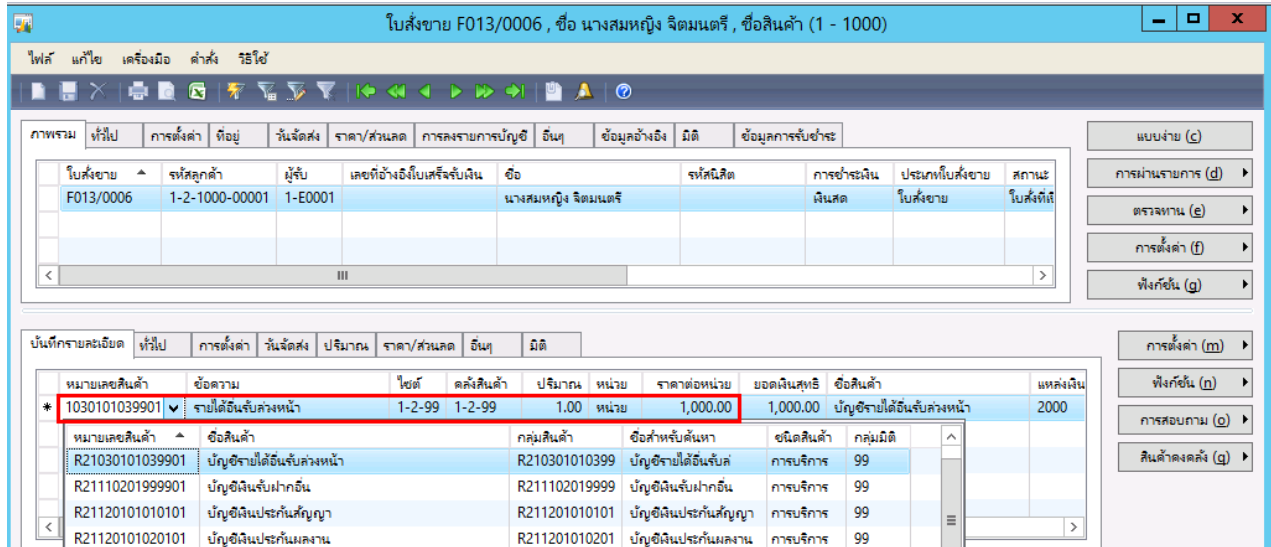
ใบสั่งขาย F013/0006 , ชื่อ นางสมหญิง จิตมนตรี , ชื่อสินค้า (1 - 1000)

ไฟล์ แก้ไข เครื่องมือ คำสั่ง วิธีใช้

ภาพรวม ทั่วไป การตั้งค่า ที่อยู่ วันจัดส่ง ราคา/ส่วนลด การลงรายการบัญชี อื่นๆ ข้อมูลอ้างอิง มิติ ข้อมูลการรับชำระ

| ใบสั่งขาย | รหัสลูกค้า | ผู้รับ | เลขที่อ้างอิงใบเสร็จรับเงิน | ชื่อ | รหัสนิติ | การชำระเงิน | ประเภทใบสั่งขาย | สถานะ |
|---|---|---|---|---|---|---|---|---|
| F013/0006 | 1-2-1000-00001 | 1-E0001 | | นางสมหญิง จิตมนตรี | | เงินสด | ใบสั่งขาย | ใบสั่งที่เ |

แบบง่าย (c)
การผ่านรายการ (d)
ตรวจทาน (e)
การตั้งค่า (f)
ฟังก์ชัน (g)

บันทึกรายละเอียด ทั่วไป การตั้งค่า วันจัดส่ง ปริมาณ ราคา/ส่วนลด อื่นๆ มิติ

| หมายเลขสินค้า | ข้อความ | ไซต์ | คลังสินค้า | ปริมาณ | หน่วย | ราคาต่อหน่วย | ยอดเงินสุทธิ | ชื่อสินค้า | แหล่งเงิน |
|---|---|---|---|---|---|---|---|---|---|
| 1030101039901 | รายได้อื่นรับล่วงหน้า | 1-2-99 | 1-2-99 | 1.00 | หน่วย | 1,000.00 | 1,000.00 | บัญชีรายได้อื่นรับล่วงหน้า | 2000 |

| หมายเลขสินค้า | ชื่อสินค้า | กลุ่มสินค้า | ชื่อสำหรับค้นหา | ชนิดสินค้า | กลุ่มมิติ |
|---|---|---|---|---|---|
| R21030101039901 | บัญชีรายได้อื่นรับล่วงหน้า | R210301010399 | บัญชีรายได้อื่นรับล่ | การบริการ | 99 |
| R21110201999901 | บัญชีเงินรับฝากอื่น | R211102019999 | บัญชีเงินรับฝากอื่น | การบริการ | 99 |
| R21120101010101 | บัญชีเงินประกันสัญญา | R211201010101 | บัญชีเงินประกันสัญญา | การบริการ | 99 |
| R21120101020101 | บัญชีเงินประกันผลงาน | R211201010201 | บัญชีเงินประกันผลงาน | การบริการ | 99 |

การตั้งค่า (m)
ฟังก์ชัน (n)
การสอบถาม (o)
สินค้าคงคลัง (q)